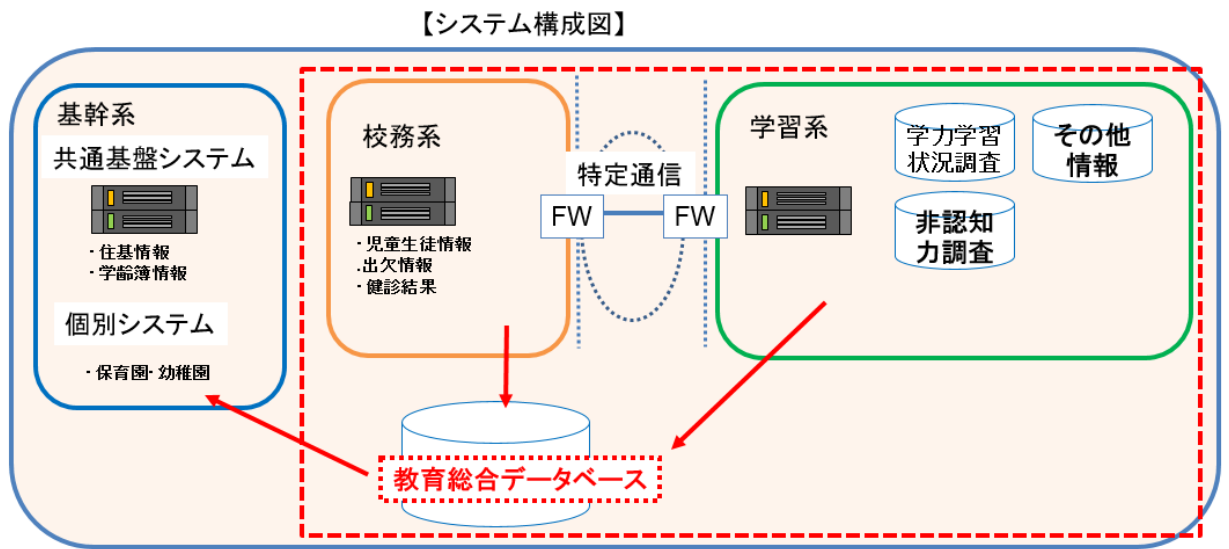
【システム構成図】

基幹系

共通基盤システム

・住基情報
・学齢簿情報

個別システム

・保育園・幼稚園

校務系

・児童生徒情報
.出欠情報
・健診結果

特定通信

FW

FW

学習系

学力学習状況調査

その他情報

非認知力調査

教育総合データベース